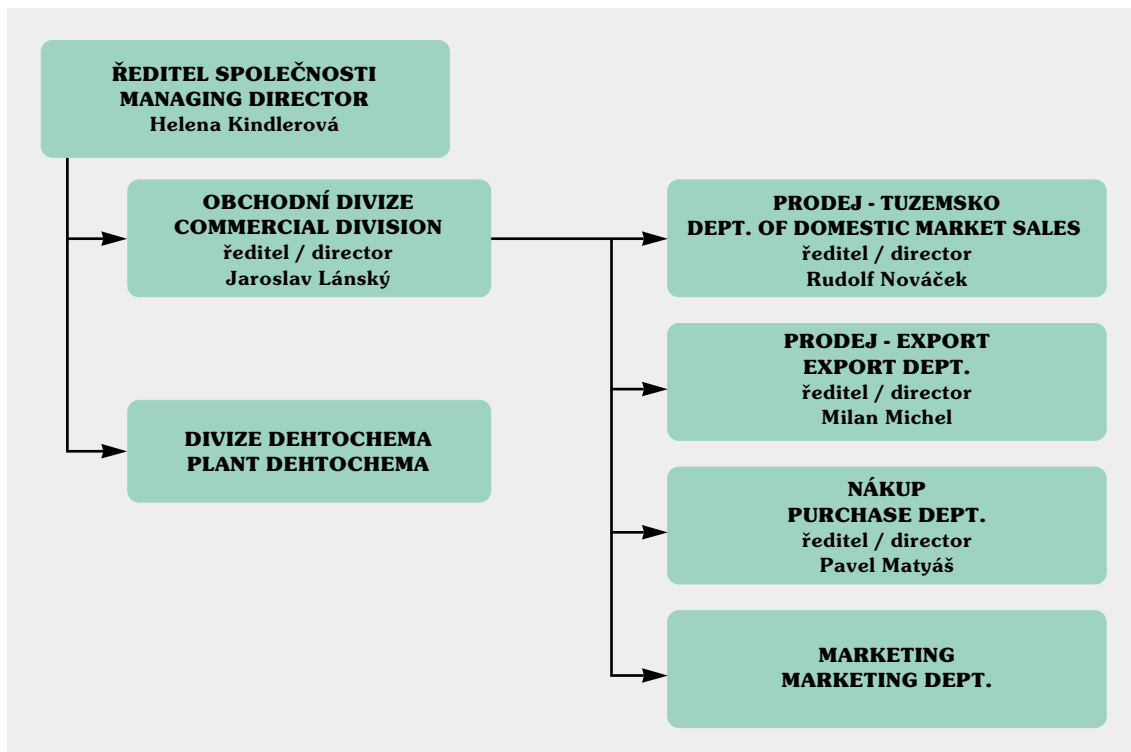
ŘEDITEL SPOLEČNOSTI
MANAGING DIRECTOR
Helena Kindlerová

OBCHODNÍ DIVIZE
COMMERCIAL DIVISION
ředitel / director
Jaroslav Lánský

DIVIZE DEHTOCHEMA
PLANT DEHTOCHEMA

PRODEJ - TUZEMSKO
DEPT. OF DOMESTIC MARKET SALES
ředitel / director
Rudolf Nováček

PRODEJ - EXPORT
EXPORT DEPT.
ředitel / director
Milan Michel

NÁKUP
PURCHASE DEPT.
ředitel / director
Pavel Matyáš

MARKETING
MARKETING DEPT.